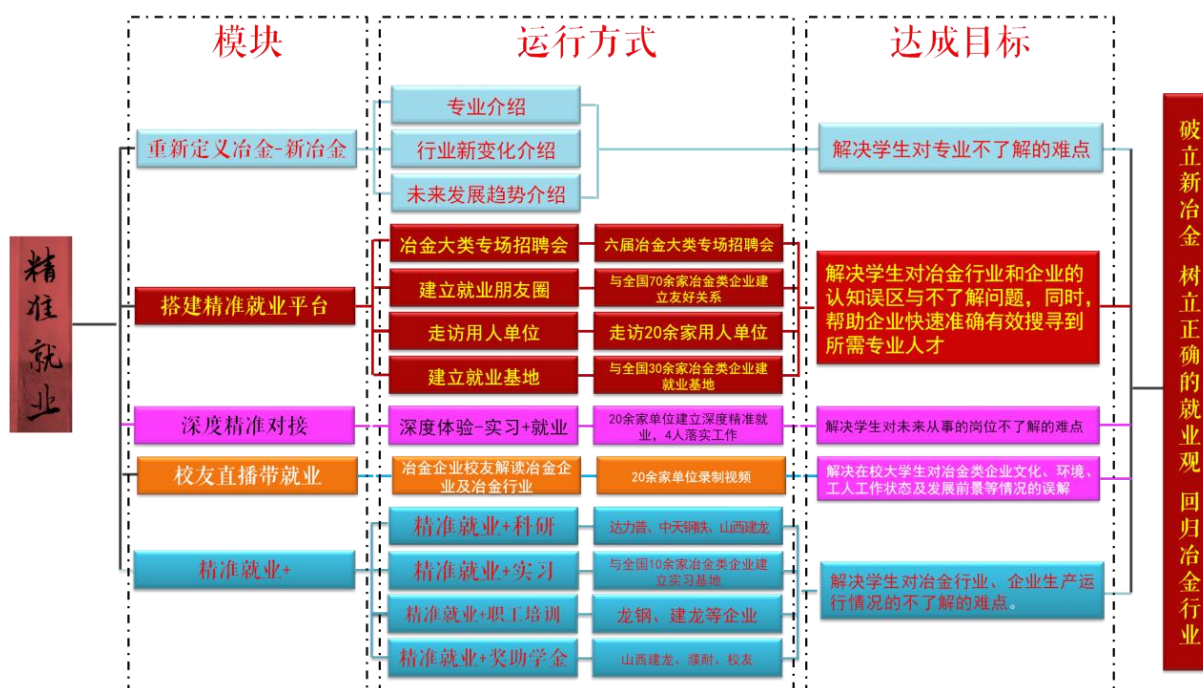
模块

运行方式

达成目标

精准就业

重新定义冶金-新冶金

专业介绍

行业新变化介绍

未来发展趋势介绍

解决学生对专业不了解的难点

搭建精准就业平台

冶金大类专场招聘会

六届冶金大类专场招聘会

建立就业朋友圈

与全国70余家冶金类企业建立友好关系

走访用人单位

走访20余家用人单位

建立就业基地

与全国30余家冶金类企业建就业基地

解决学生对冶金行业和企业的认知误区与不了解问题，同时，帮助企业快速准确有效搜寻到所需专业人才

深度精准对接

深度体验-实习+就业

20余家单位建立深度精准就业，4人落实工作

解决学生对未来从事的岗位不了解的难点

校友直播带就业

冶金企业校友解读冶金企业及冶金行业

20余家单位录制视频

解决在校大学生对冶金类企业文化、环境、工人工作状态及发展前景等情况的误解

精准就业+

精准就业+科研

达力普、中天钢铁、山西建龙

精准就业+实习

与全国10余家冶金类企业建立实习基地

精准就业+职工培训

龙钢、建龙等企业

精准就业+奖助学金

山西建龙、濮耐、校友

解决学生对冶金行业、企业生产运行情况的不了解的难点。

破立新冶金 树立正确的就业观 回归冶金行业